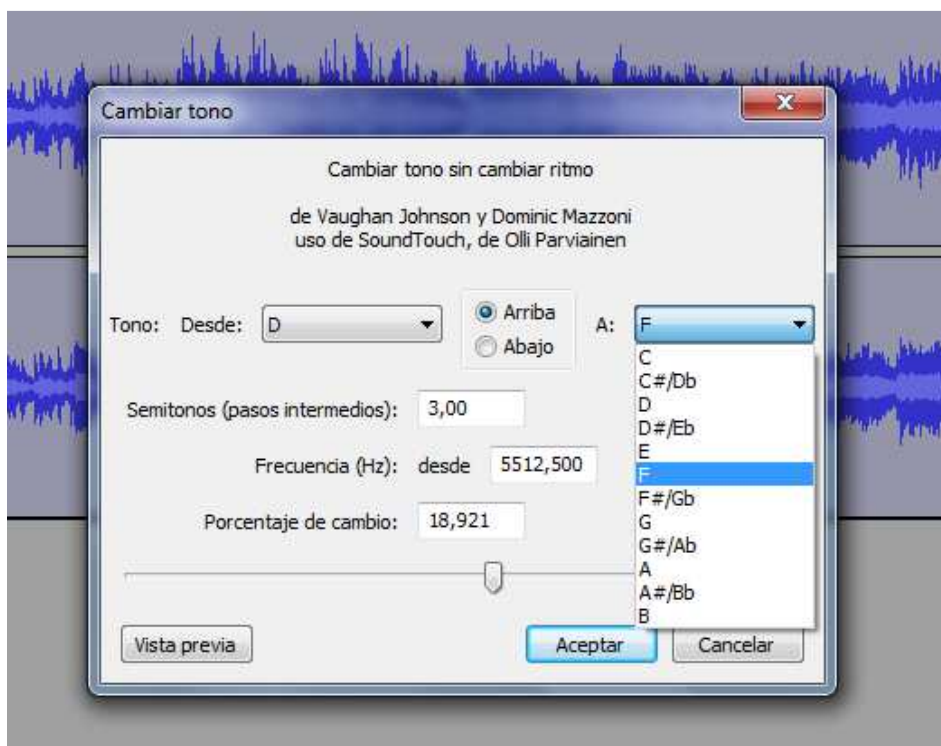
Cambiar tono

Cambiar tono sin cambiar ritmo

de Vaughan Johnson y Dominic Mazzoni
uso de SoundTouch, de Olli Parviainen

Tono: Desde: D

Arriba
Abajo

A: F

C
C#/Db
D
D#/Eb
E
F
F#/Gb
G
G#/Ab
A
A#/Bb
B

Semitonos (pasos intermedios): 3,00

Frecuencia (Hz): desde 5512,500

Porcentaje de cambio: 18,921

Vista previa

Aceptar

Cancelar